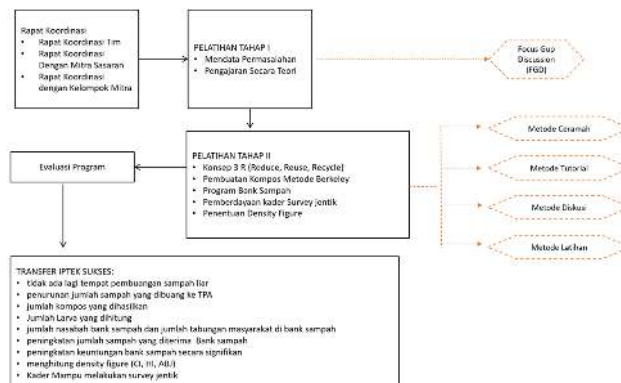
Rapat Koordinasi
- Rapat Koordinasi Tim
- Rapat Koordinasi Dengan Mitra Sasaran
- Rapat Koordinasi dengan Kelompok Mitra

PELATIHAN TAHAP I
- Mendata Permasalahan
- Pengajaran Secara Teori

Focus Gup Discussion (FGD)

Evaluasi Program

PELATIHAN TAHAP II
- Konsep 3 R (Reduce, Reuse, Recycle)
- Pembuatan Kompos Metode Berkeley
- Program Bank Sampah
- Pemberdayaan kader Survey jentik
- Penentuan Density Figure

Metode Ceramah

Metode Tutorial

Metode Diskusi

Metode Latihan

TRANSFER IPTEK SUKSES:
- tidak ada lagi tempat pembuangan sampah liar
- penurunan jumlah sampah yang dibuang ke TPA
- jumlah kompos yang dihasilkan
- Jumlah Larva yang dihitung
- jumlah nasabah bank sampah dan jumlah tabungan masyarakat di bank sampah
- peningkatan jumlah sampah yang diterima Bank sampah
- peningkatan keuntungan bank sampah secara signifikan
- menghitung density figure (CI, HI, ABJ)
- Kader Mampu melakukan survey jentik